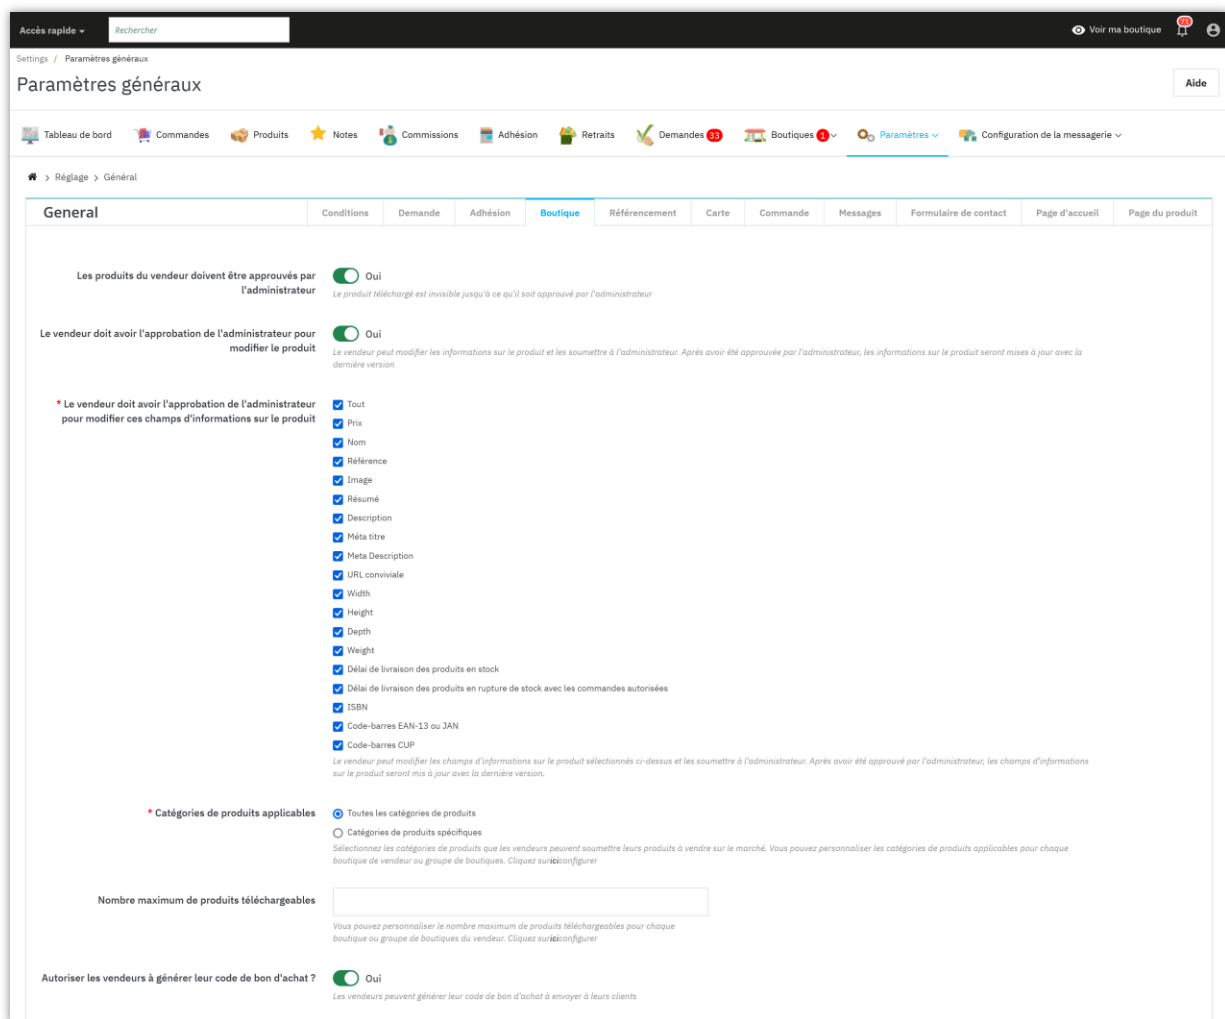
Accès rapide ▾ Rechercher

Voir ma boutique 21

Settings / Paramètres généraux

Paramètres généraux

Aide

Tableau de bord Commandes Produits Notes Commissions Adhésion Retraits Demandes 33 Boutiques 1 Paramètres Configuration de la messagerie

Réglage > Général

General

Conditions | Demande | Adhésion | Boutique | Référencement | Carte | Commande | Messages | Formulaire de contact | Page d'accueil | Page du produit

Les produits du vendeur doivent être approuvés par l'administrateur
Oui
Le produit téléchargé est invisible jusqu'à ce qu'il soit approuvé par l'administrateur

Le vendeur doit avoir l'approbation de l'administrateur pour modifier le produit
Oui
Le vendeur peut modifier les informations sur le produit et les soumettre à l'administrateur. Après avoir été approuvée par l'administrateur, les informations sur le produit seront mises à jour avec la dernière version

* Le vendeur doit avoir l'approbation de l'administrateur pour modifier ces champs d'informations sur le produit
Tout
Prix
Nom
Référence
Image
Résumé
Description
Méta titre
Meta Description
URL conviviale
Width
Height
Depth
Weight
Délai de livraison des produits en stock
Délai de livraison des produits en rupture de stock avec les commandes autorisées
ISBN
Code-barres EAN-13 ou JAN
Code-barres CUP
Le vendeur peut modifier les champs d'informations sur le produit sélectionnés ci-dessus et les soumettre à l'administrateur. Après avoir été approuvé par l'administrateur, les champs d'informations sur le produit seront mis à jour avec la dernière version.

* Catégories de produits applicables
Toutes les catégories de produits
Catégories de produits spécifiques
Sélectionnez les catégories de produits que les vendeurs peuvent soumettre leurs produits à vendre sur le marché. Vous pouvez personnaliser les catégories de produits applicables pour chaque boutique de vendeur ou groupe de boutiques. Cliquez suriciconfigurer

Nombre maximum de produits téléchargeables
Vous pouvez personnaliser le nombre maximum de produits téléchargeables pour chaque boutique ou groupe de boutiques du vendeur. Cliquez suriciconfigurer

Autoriser les vendeurs à générer leur code de bon d'achat ?
Oui
Les vendeurs peuvent générer leur code de bon d'achat à envoyer à leurs clients